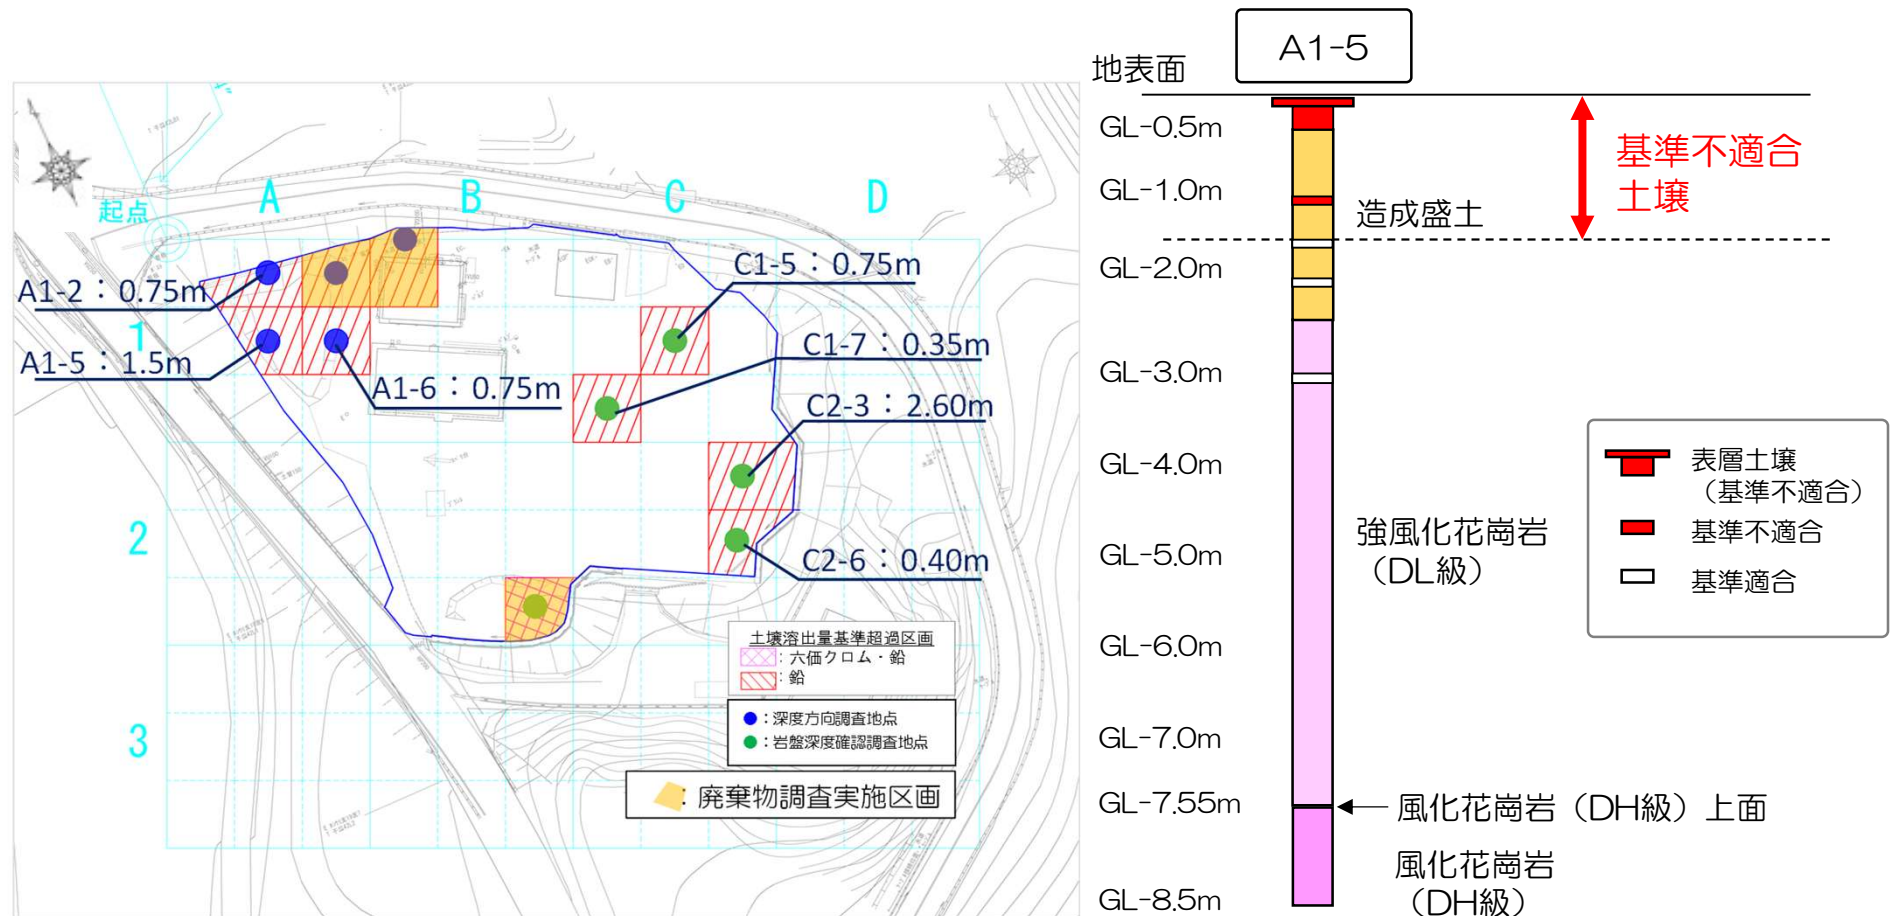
起点

A

B

C

D

1

2

3

A1-2：0.75m

A1-5：1.5m

A1-6：0.75m

C1-5：0.75m

C1-7：0.35m

C2-3：2.60m

C2-6：0.40m

土壌溶出量基準超過区画
：六価クロム・鉛
：鉛

●：深度方向調査地点
●：岩盤深度確認調査地点

：廃棄物調査実施区画

A1-5

地表面

GL-0.5m

GL-1.0m

GL-2.0m

GL-3.0m

GL-4.0m

GL-5.0m

GL-6.0m

GL-7.0m

GL-7.55m

GL-8.5m

造成盛土

基準不適合
土壌

強風化花崗岩
（DL級）

風化花崗岩（DH級）上面

風化花崗岩
（DH級）

表層土壌
（基準不適合）

基準不適合

基準適合